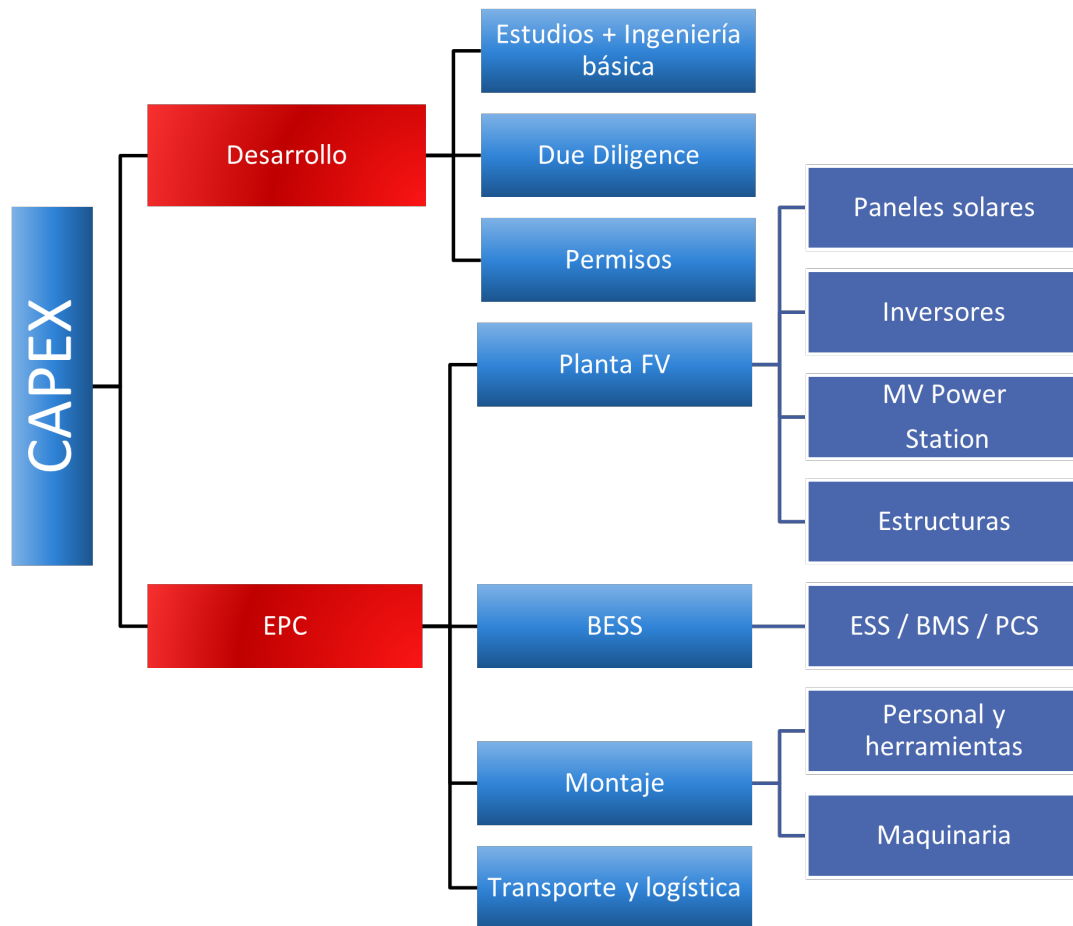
CAPEX

Desarrollo

Estudios + Ingeniería básica

Due Diligence

Permisos

EPC

Planta FV

Paneles solares

Inversores

MV Power Station

Estructuras

BESS

ESS / BMS / PCS

Montaje

Personal y herramientas

Maquinaria

Transporte y logística